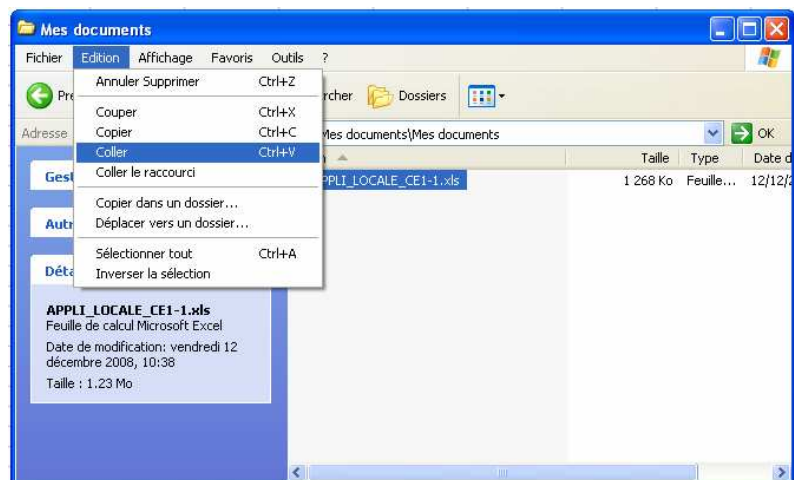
Mes documents

Fichier Edition Affichage Favoris Outils ?

Pre

rcher Dossiers

Adresse

Mes documents\Mes documents

OK

Annuler Supprimer Ctrl+Z

Couper Ctrl+X

Copier Ctrl+C

Coller Ctrl+V

Coller le raccourci

Copier dans un dossier...

Déplacer vers un dossier...

Sélectionner tout Ctrl+A

Inverser la sélection

Gest

Autr

Déta

Taille Type Date d

PPLI_LOCALE_CE1-1.xls 1 268 Ko Feuille... 12/12/

APPLI_LOCALE_CE1-1.xls

Feuille de calcul Microsoft Excel

Date de modification: vendredi 12 décembre 2008, 10:38

Taille : 1.23 Mo